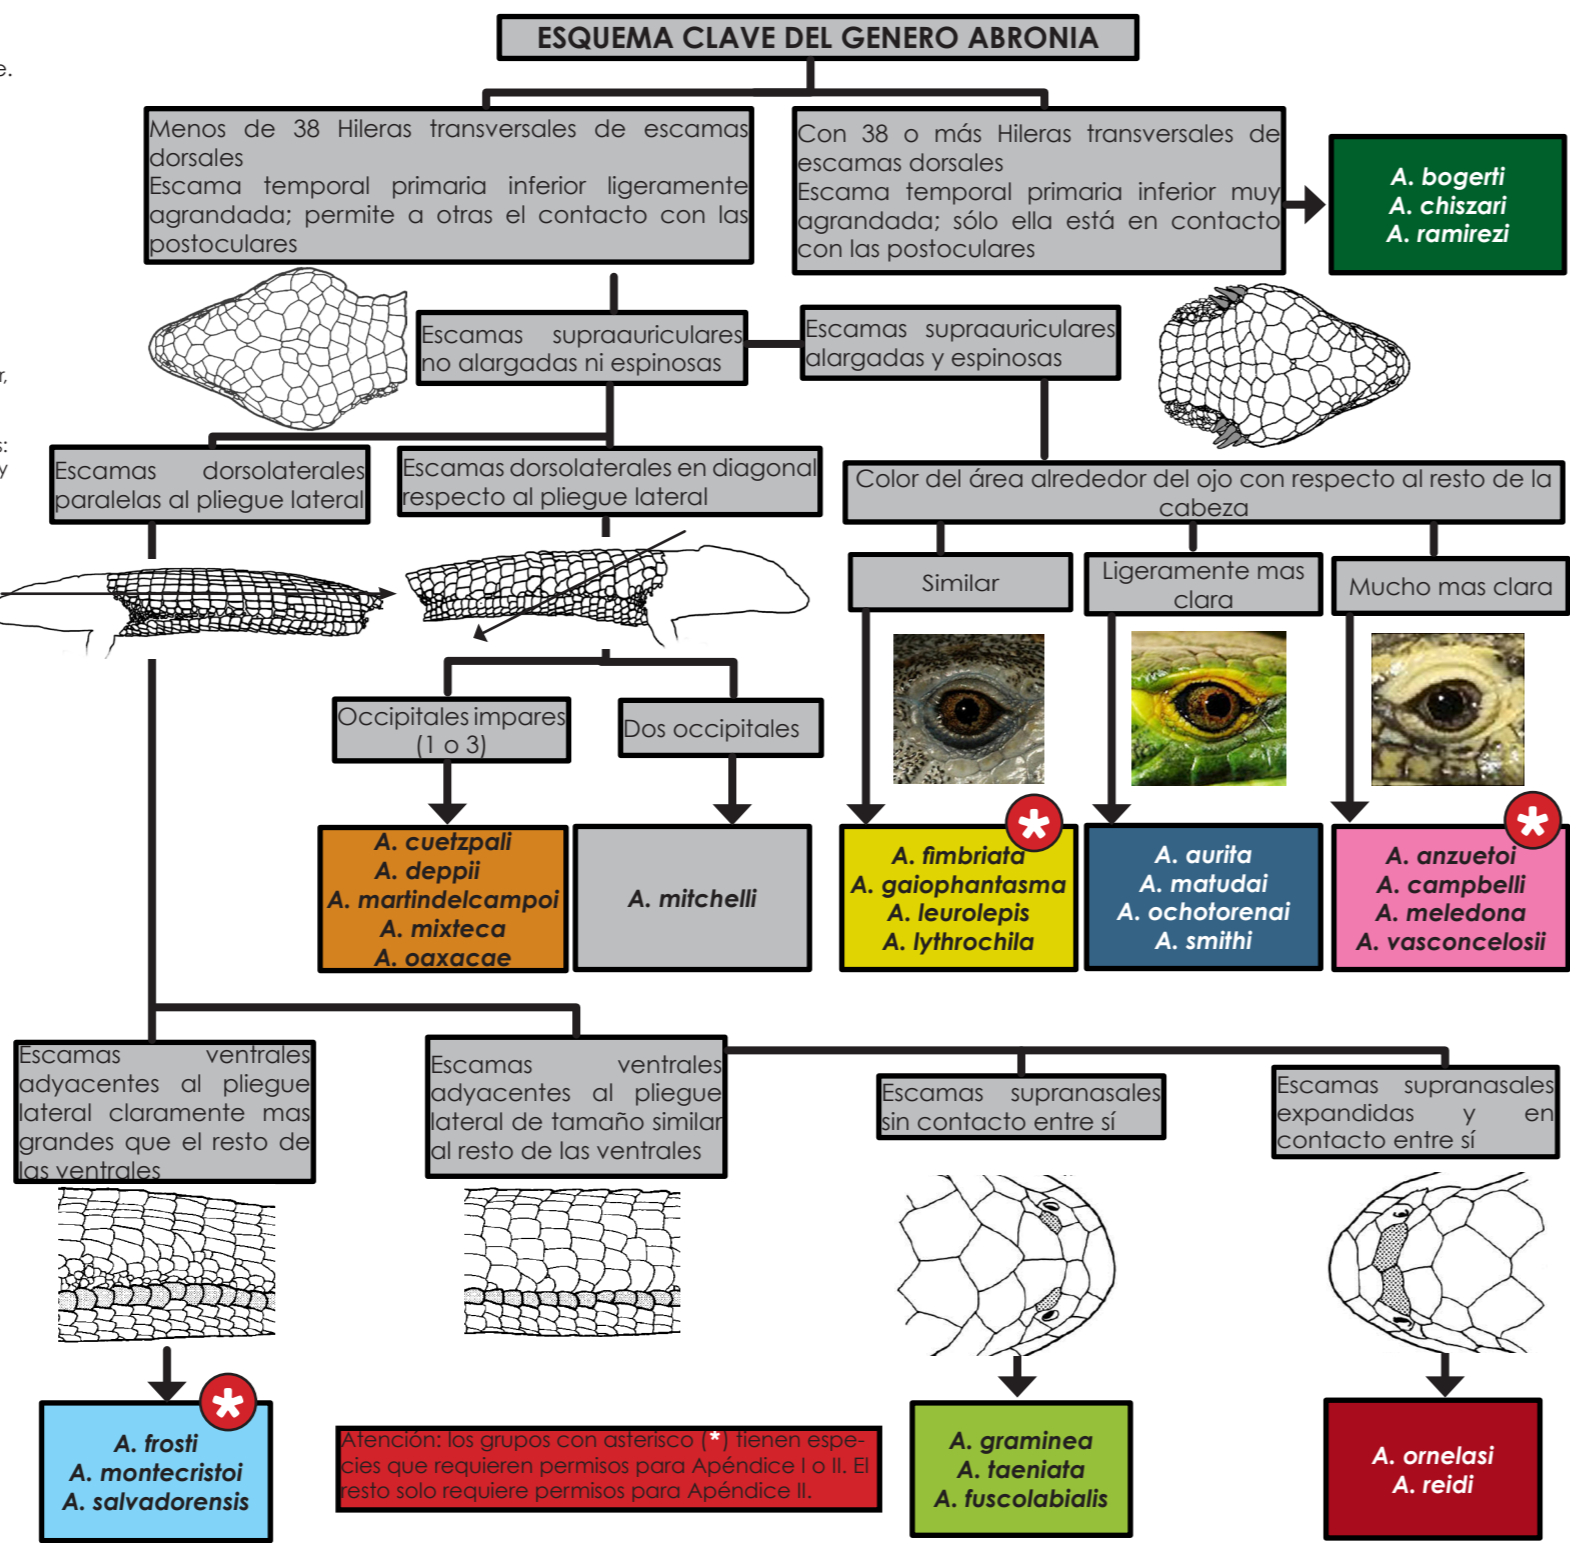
ESQUEMA CLAVE DEL GENERO ABRONIA

Menos de 38 Hileras transversales de escamas dorsales
Escama temporal primaria inferior ligeramente agrandada; permite a otras el contacto con las postoculares

Con 38 o más Hileras transversales de escamas dorsales
Escama temporal primaria inferior muy agrandada; sólo ella está en contacto con las postoculares

A. bogerti
A. chiszari
A. ramirezi

Escamas supraauriculares no alargadas ni espinosas

Escamas supraauriculares alargadas y espinosas

Escamas dorsolaterales paralelas al pliegue lateral

Escamas dorsolaterales en diagonal respecto al pliegue lateral

Color del área alrededor del ojo con respecto al resto de la cabeza

Similar

Ligeramente mas clara

Mucho mas clara

Occipitales impares (1 o 3)

Dos occipitales

A. cuetzpali
A. deppii
A. martindelcampoi
A. mixteca
A. oaxacae

A. mitchelli

A. fimbriata
A. gaiophantasma
A. leurolepis
A. lythrochila

A. aurita
A. matudai
A. ochotorenai
A. smithi

A. anzuetoi
A. campbelli
A. meledona
A. vasconcelosii

Escamas ventrales adyacentes al pliegue lateral claramente mas grandes que el resto de las ventrales

Escamas ventrales adyacentes al pliegue lateral de tamaño similar al resto de las ventrales

Escamas supranasales sin contacto entre sí

Escamas supranasales expandidas y en contacto entre sí

A. frosti
A. montecristoi
A. salvadorensis

Atención: los grupos con asterisco (*) tienen especies que requieren permisos para Apéndice I o II. El resto solo requiere permisos para Apéndice II.

A. graminea
A. taeniata
A. fuscolabialis

A. ornelasi
A. reidi